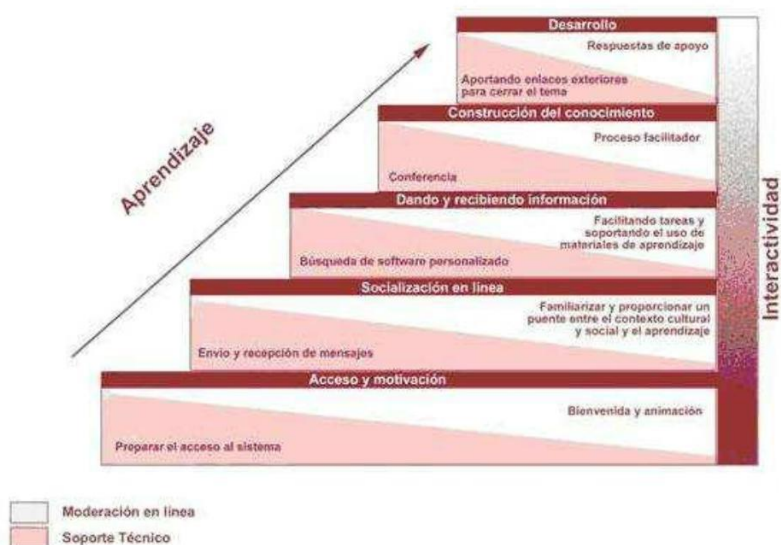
Aprendizaje

Desarrollo
Respuestas de apoyo
Aportando enlaces exteriores para cerrar el tema

Construcción del conocimiento
Proceso facilitador
Conferencia

Dando y recibiendo información
Facilitando tareas y soportando el uso de materiales de aprendizaje
Búsqueda de software personalizado

Socialización en línea
Familiarizar y proporcionar un puente entre el contexto cultural y social y el aprendizaje
Envío y recepción de mensajes

Acceso y motivación
Bienvenida y animación
Preparar el acceso al sistema

Interactividad

Moderación en línea
Soporte Técnico